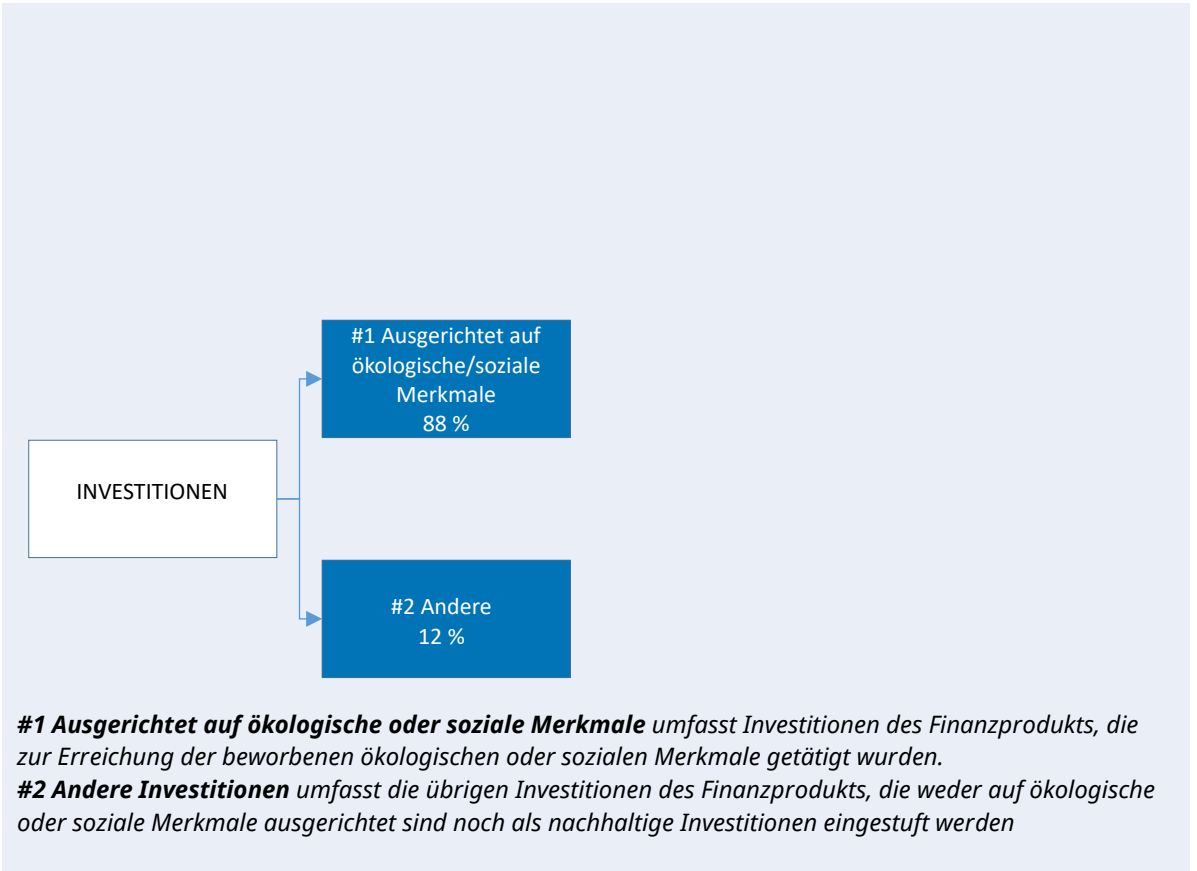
INVESTITIONEN

#1 Ausgerichtet auf ökologische/soziale Merkmale
88 %

#2 Andere
12 %

***#1 Ausgerichtet auf ökologische oder soziale Merkmale*** *umfasst Investitionen des Finanzprodukts, die zur Erreichung der beworbenen ökologischen oder sozialen Merkmale getätigt wurden.*
***#2 Andere Investitionen*** *umfasst die übrigen Investitionen des Finanzprodukts, die weder auf ökologische oder soziale Merkmale ausgerichtet sind noch als nachhaltige Investitionen eingestuft werden*